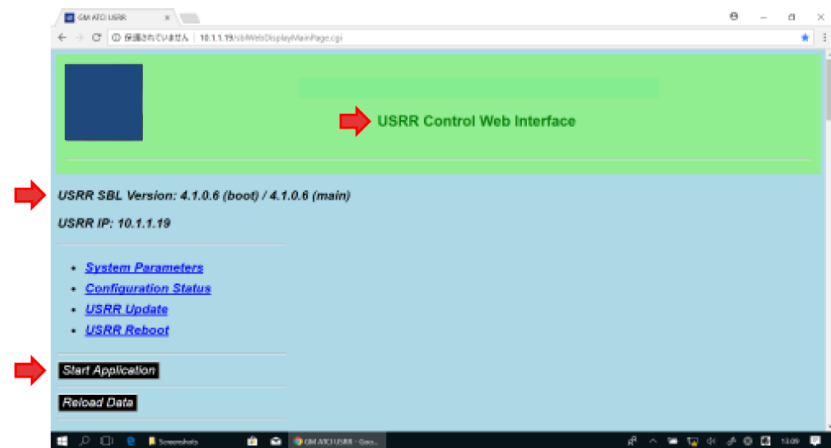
GM ATCI USRR

保護されていません | 10.1.1.19/sblWebDisplayMainPage.cgi

USRR Control Web Interface

USRR SBL Version: 4.1.0.6 (boot) / 4.1.0.6 (main)

USRR IP: 10.1.1.19

- System Parameters
- Configuration Status
- USRR Update
- USRR Reboot

Start Application

Reload Data

Screenshots

GM ATCI USRR - Goo...

13:09